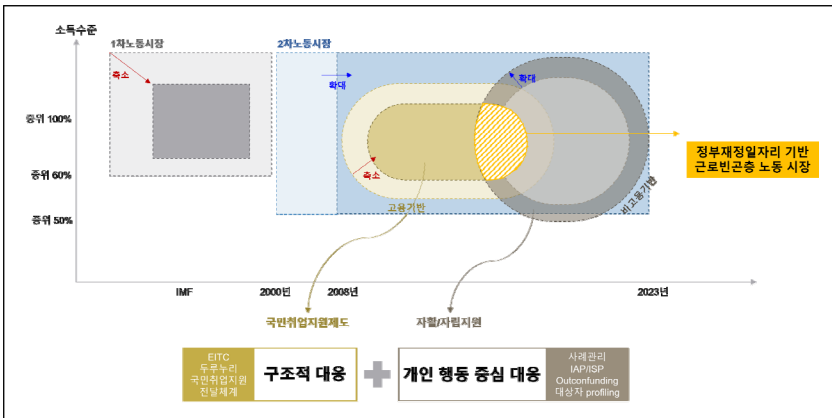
소득수준

1차노동시장

2차노동시장

축소

확대

확대

중위 100%

중위 60%

중위 50%

축소

고용기반

비고용기반

정부재정일자리 기반
근로빈곤층 노동 시장

IMF

2000년

2008년

2023년

국민취업지원제도

자활/자립지원

EITC
두루누리
국민취업지원
전달체계

구조적 대응

개인 행동 중심 대응

사례관리
IAP/ISP
Outconfunding
대상자 profiling